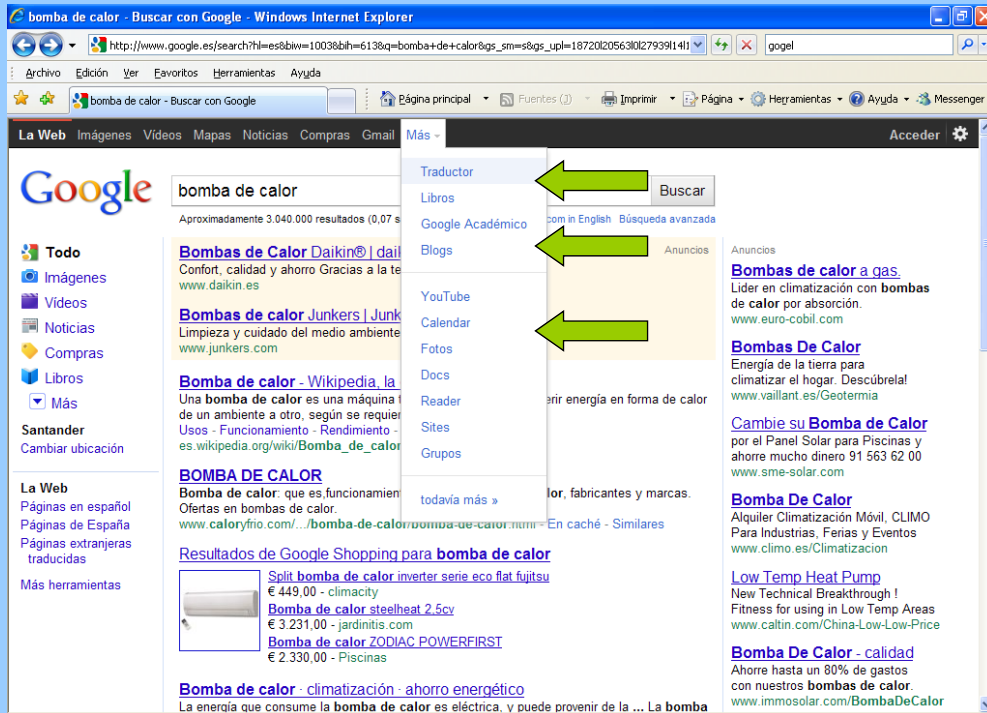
bomba de calor - Buscar con Google - Windows Internet Explorer

http://www.google.es/search?hl=es&biw=1003&bih=613&q=bomba+de+calor&gs_sm=s&gs_upl=18720l20563l0l27939l14l1

gogel

Archivo Edición Ver Favoritos Herramientas Ayuda

bomba de calor - Buscar con Google

Página principal Fuentes (J) Imprimir Página Herramientas Ayuda Messenger

La Web Imágenes Vídeos Mapas Noticias Compras Gmail Más

Acceder

Google

bomba de calor

Buscar

Aproximadamente 3.040.000 resultados (0,07 s

com in English Búsqueda avanzada

Traductor
Libros
Google Académico
Blogs

YouTube
Calendar
Fotos
Docs
Reader
Sites
Grupos

todavía más »

Todo
Imágenes
Vídeos
Noticias
Compras
Libros
Más

Santander
Cambiar ubicación

La Web
Páginas en español
Páginas de España
Páginas extranjeras traducidas

Más herramientas

Anuncios

Bombas de Calor Daikin® | dai
Confort, calidad y ahorro Gracias a la te
www.daikin.es

Bombas de calor Junkers | Junk
Limpieza y cuidado del medio ambiente
www.junkers.com

Bomba de calor - Wikipedia, la
Una bomba de calor es una máquina t erir energía en forma de calor de un ambiente a otro, según se requier
Usos - Funcionamiento - Rendimiento -
es.wikipedia.org/wiki/Bomba_de_calor

BOMBA DE CALOR
Bomba de calor: que es,funcionamient lor, fabricantes y marcas. Ofertas en bombas de calor.
www.caloryfrio.com/.../bomba-de-calor/bomba-de-calor.html - En caché - Similares

Resultados de Google Shopping para bomba de calor
Split bomba de calor inverter serie eco flat fujitsu
€ 446,00 - climacity
Bomba de calor steelheat 2,5cv
€ 3.231,00 - jardinitis.com
Bomba de calor ZODIAC POWERFIRST
€ 2.330,00 - Piscinas

Bomba de calor · climatización · ahorro energético
La energía que consume la bomba de calor es eléctrica, y puede provenir de la ... La bomba

Anuncios

Bombas de calor a gas.
Líder en climatización con bombas de calor por absorción.
www.euro-cobil.com

Bombas De Calor
Energía de la tierra para climatizar el hogar. Descúbrela!
www.vaillant.es/Geotermia

Cambie su Bomba de Calor
por el Panel Solar para Piscinas y ahorre mucho dinero 91 563 62 00
www.sme-solar.com

Bomba De Calor
Alquiler Climatización Móvil, CLIMO Para Industrias, Ferias y Eventos
www.climo.es/Climatizacion

Low Temp Heat Pump
New Technical Breakthrough !
Fitness for using in Low Temp Areas
www.caltin.com/China-Low-Low-Price

Bomba De Calor - calidad
Ahorre hasta un 80% de gastos con nuestros bombas de calor.
www.immosolar.com/BombaDeCalor